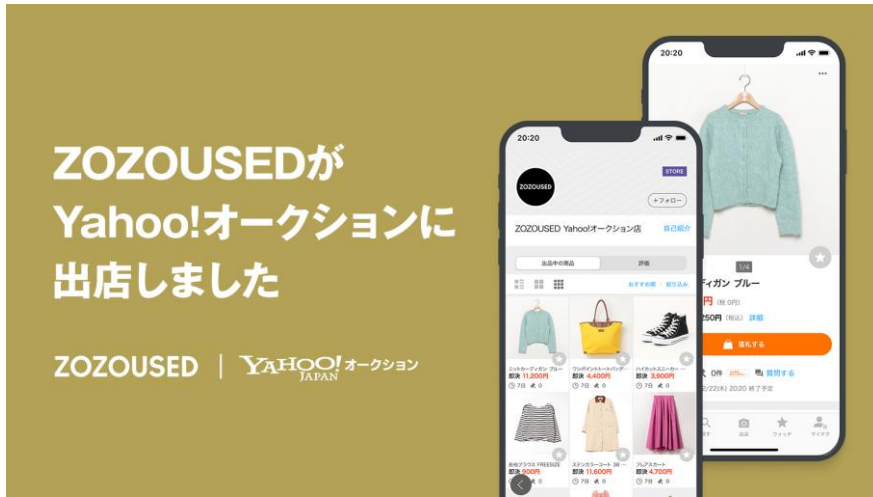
ZOZOUSEDが
Yahoo!オークションに
出店しました

ZOZOUSED | YAHOO! JAPAN オークション

20:20
ZOZOUSED
STORE
+フォロー
ZOZOUSED Yahoo!オークション店
自己紹介
出品中の商品
評価
おすすめ順
絞り込み
ニットカーディガン ブルー
即決 11,200円
7日 0
ワンポイントトートバッグ
即決 4,400円
7日 0
ハイカットスニーカー
即決 3,900円
7日 0
長袖ブラウス FREESIZE
即決 900円
スタンドカラーコート
即決 11,600円
フレアスカート
即決 4,700円

20:20
1/4
ディガン ブルー
円 (税 0円)
250円 (税込) 詳細
落札する
0件
質問する
2/22(水) 20:20 終了予定
出品
ウォッチ
マイオク